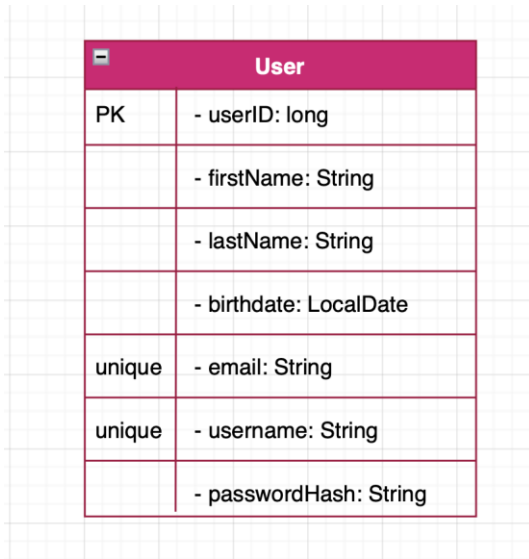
User

| | |
|---|---|
| PK | - userID: long |
| | - firstName: String |
| | - lastName: String |
| | - birthdate: LocalDate |
| unique | - email: String |
| unique | - username: String |
| | - passwordHash: String |